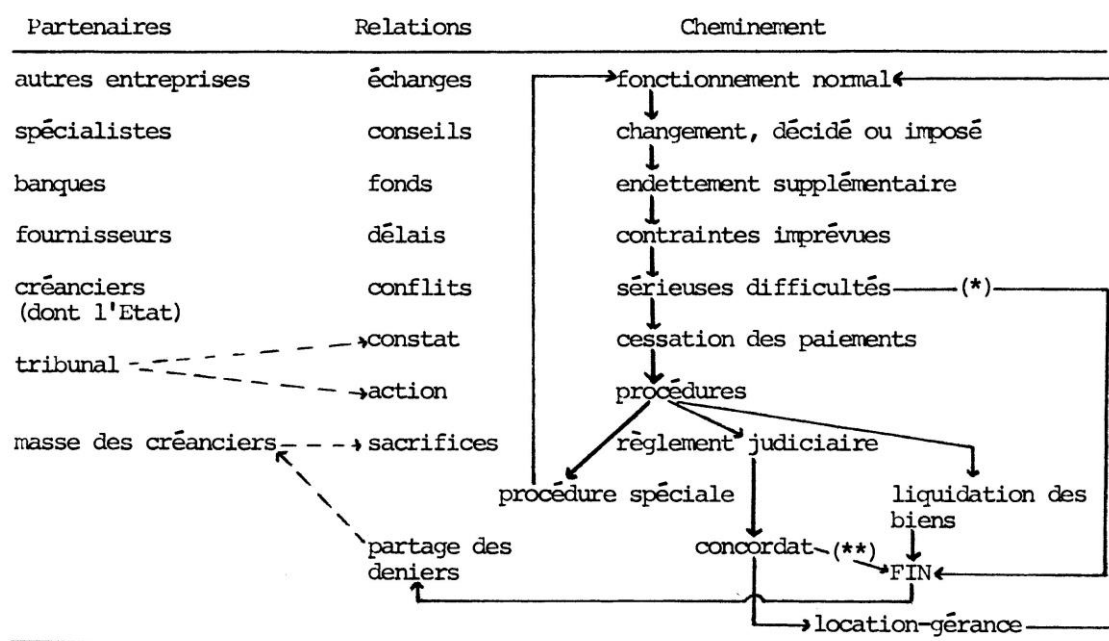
| Partenaires | Relations | Cheminement |
|---|---|---|
| autres entreprises | échanges | fonctionnement normal |
| spécialistes | conseils | changement, décidé ou imposé |
| banques | fonds | endettement supplémentaire |
| fournisseurs | délais | contraintes imprévues |
| créanciers (dont l'Etat) | conflits | sérieuses difficultés (*) |
| tribunal | constat | cessation des paiements |
| | action | procédures |
| masse des créanciers | sacrifices | règlement judiciaire |

procédure spéciale

liquidation des biens

partage des deniers

concordat (**)

FIN

location-gérance